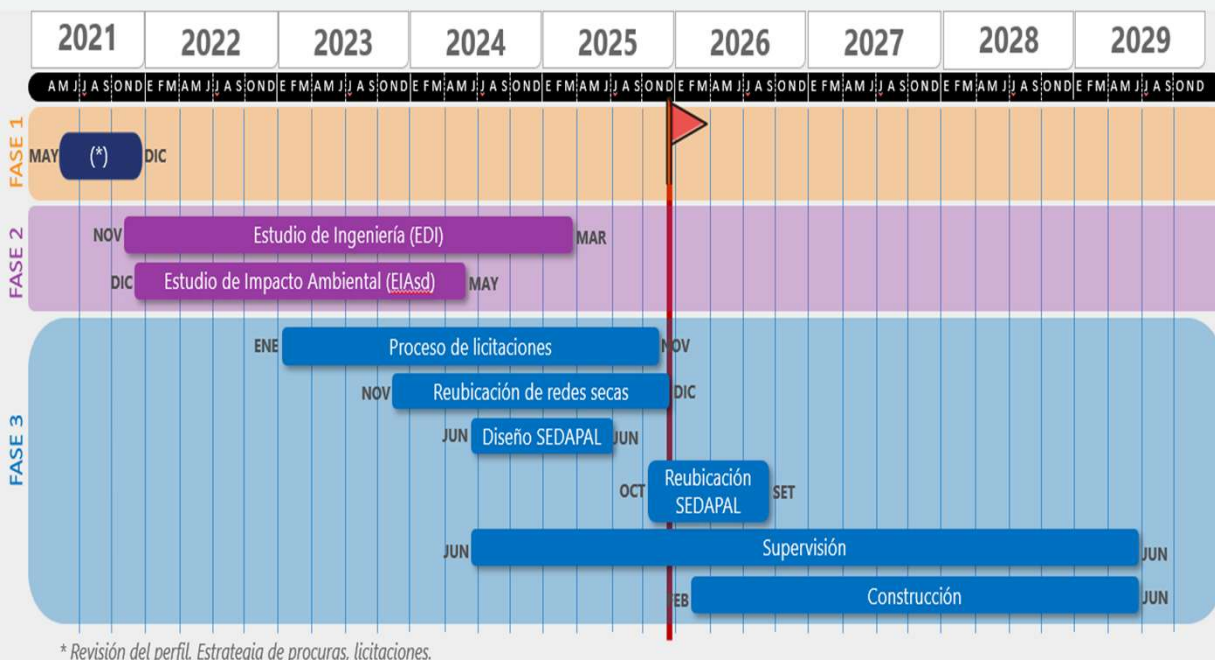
| 2021 | 2022 | 2023 | 2024 | 2025 | 2026 | 2027 | 2028 | 2029 |
|---|---|---|---|---|---|---|---|---|
| A M J J A S O N D | E F M A M J J A S O N D | E F M A M J J A S O N D | E F M A M J J A S O N D | E F M A M J J A S O N D | E F M A M J J A S O N D | E F M A M J J A S O N D | E F M A M J J A S O N D | E F M A M J J A S O N D |

FASE 1
MAY (*) DIC

FASE 2
NOV Estudio de Ingeniería (EDI) MAR
DIC Estudio de Impacto Ambiental (EIAsd) MAY

FASE 3
ENE Proceso de licitaciones NOV
NOV Reubicación de redes secas DIC
JUN Diseño SEDAPAL JUN
OCT Reubicación SEDAPAL SET
JUN Supervisión JUN
FEB Construcción JUN

* Revisión del perfil. Estrategia de procuras, licitaciones.